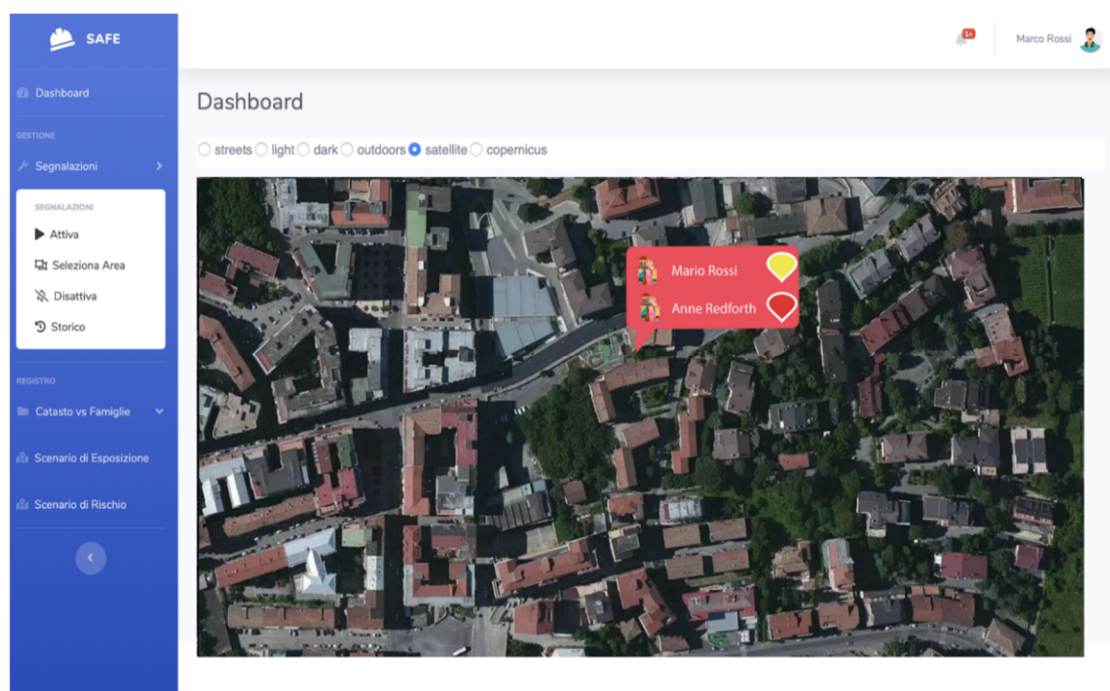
SAFE

Dashboard

GESTIONE

Segnalazioni

SEGNALAZIONI

Attiva

Seleziona Area

Disattiva

Storico

REGISTRO

Catasto vs Famiglie

Scenario di Esposizione

Scenario di Rischio

Marco Rossi

Dashboard

streets light dark outdoors satellite copernicus

Mario Rossi

Anne Redforth